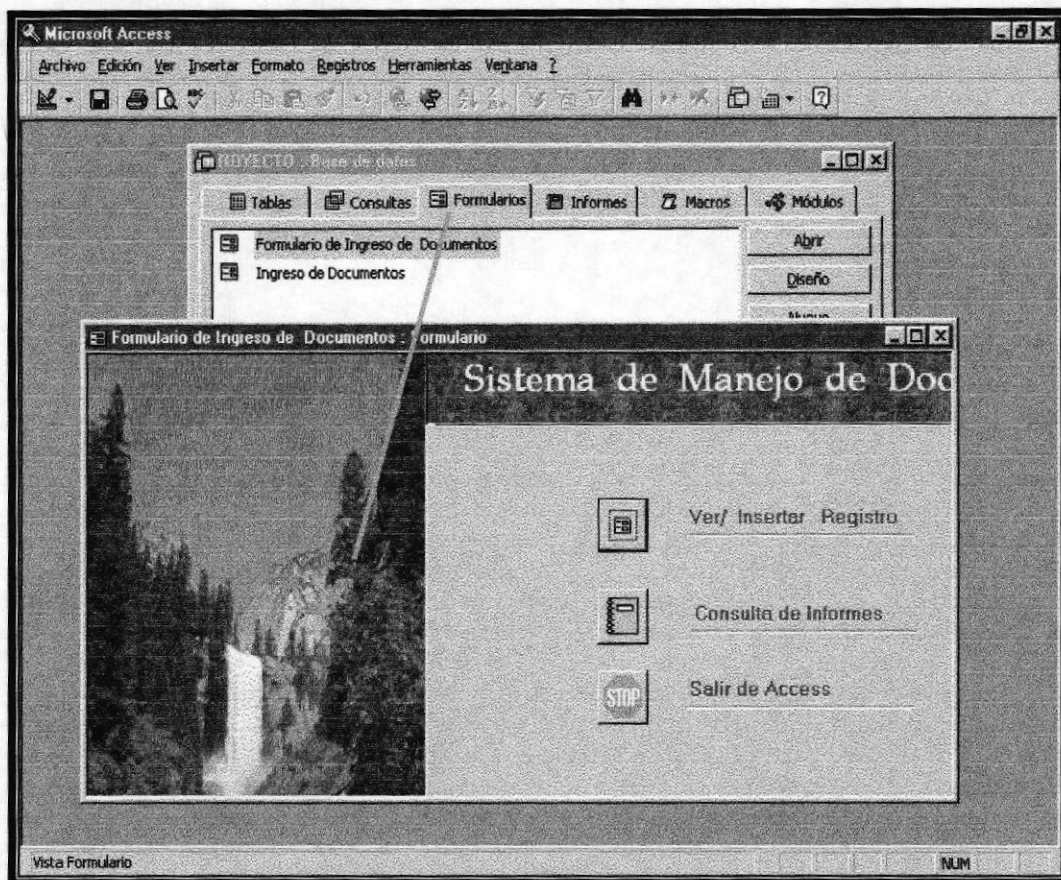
Microsoft Access

Archivo Edición Ver Insertar Formato Registros Herramientas Ventana ?

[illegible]YECTO : Base de datos

Tablas Consultas Formularios Informes Macros Módulos

Formulario de Ingreso de Documentos

Ingreso de Documentos

Abrir

Diseño

Nuevo

Formulario de Ingreso de Documentos : Formulario

Sistema de Manejo de Doc

Ver/ Insertar Registro

Consulta de Informes

STOP

Salir de Access

Vista Formulario

NUM